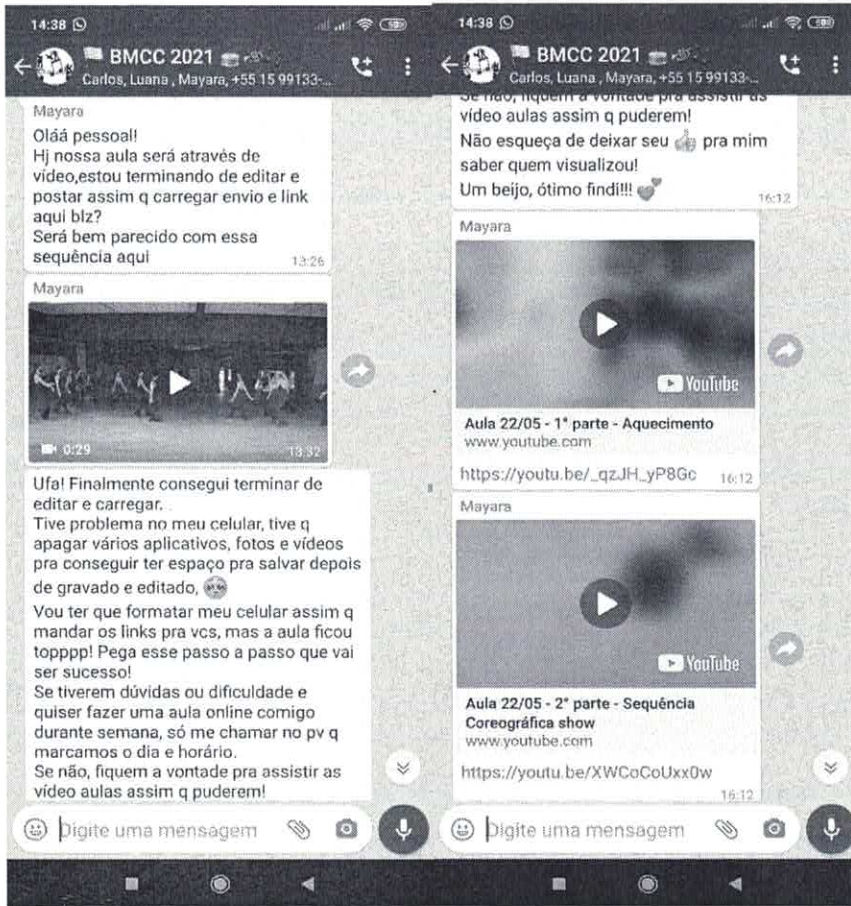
14:38

BMCC 2021
Carlos, Luana , Mayara, +55 15 99133-...

Mayara
Oláá pessoal!
Hj nossa aula será através de vídeo,estou terminando de editar e postar assim q carregar envio e link aqui blz?
Será bem parecido com essa sequência aqui 13:26

Mayara
0:29 13:32

Ufa! Finalmente consegui terminar de editar e carregar.
Tive problema no meu celular, tive q apagar vários aplicativos, fotos e vídeos pra conseguir ter espaço pra salvar depois de gravado e editado,
Vou ter que formatar meu celular assim q mandar os links pra vcs, mas a aula ficou topppp! Pega esse passo a passo que vai ser sucesso!
Se tiverem dúvidas ou dificuldade e quiser fazer uma aula online comigo durante semana, só me chamar no pv q marcamos o dia e horário.
Se não, fiquem a vontade pra assistir as vídeo aulas assim q puderem!

Digite uma mensagem

14:38

BMCC 2021
Carlos, Luana , Mayara, +55 15 99133-...

Se não, fiquem a vontade pra assistir as vídeo aulas assim q puderem!
Não esqueça de deixar seu pra mim saber quem visualizou!
Um beijo, ótimo findi!!! 16:12

Mayara
YouTube
Aula 22/05 - 1ª parte - Aquecimento
www.youtube.com
https://youtu.be/_qzJH_yP8Gc 16:12

Mayara
YouTube
Aula 22/05 - 2ª parte - Sequência Coreográfica show
www.youtube.com
https://youtu.be/XWCoCoUxx0w 16:12

Digite uma mensagem